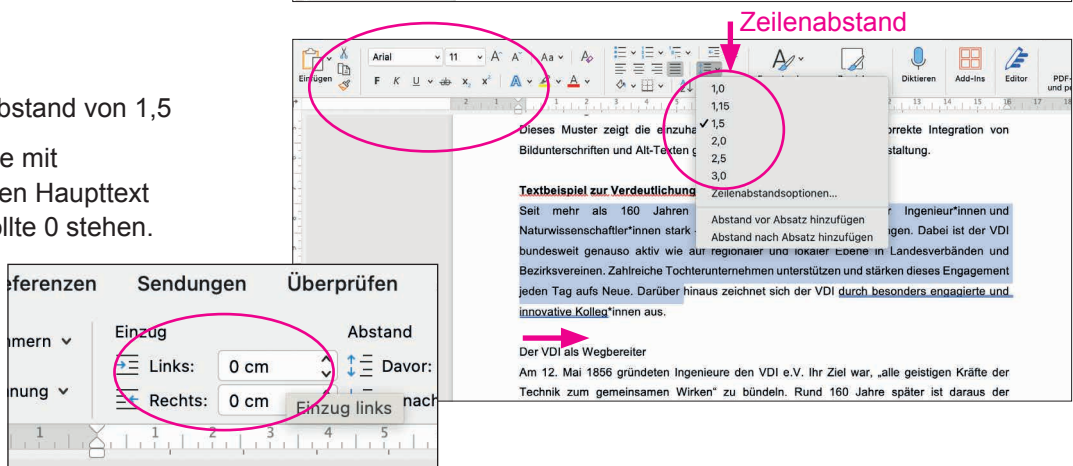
bstand von 1,5

e mit
en Haupttext
llte 0 stehen.

Zeilenabstand

Einfügen
Arial
11
F K U
Aa
Diktieren
Add-Ins
Editor
PDF-
und p

1,0
1,15
✓ 1,5
2,0
2,5
3,0
Zeilenabstandsoptionen...
Abstand vor Absatz hinzufügen
Abstand nach Absatz hinzufügen

Dieses Muster zeigt die einzuha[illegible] orrekte Integration von Bildunterschriften und Alt-Texten g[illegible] staltung.

Textbeispiel zur Verdeutlichung

Seit mehr als 160 Jahren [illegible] Ingenieur*innen und Naturwissenschaftler*innen stark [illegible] ngen. Dabei ist der VDI bundesweit genauso aktiv wie auf regionaler und lokaler Ebene in Landesverbänden und Bezirksvereinen. Zahlreiche Tochterunternehmen unterstützen und stärken dieses Engagement jeden Tag aufs Neue. Darüber hinaus zeichnet sich der VDI durch besonders engagierte und innovative Kolleg*innen aus.

Der VDI als Wegbereiter
Am 12. Mai 1856 gründeten Ingenieure den VDI e.V. Ihr Ziel war, „alle geistigen Kräfte der Technik zum gemeinsamen Wirken" zu bündeln. Rund 160 Jahre später ist daraus der

eferenzen Sendungen Überprüfen
mern
nung
Einzug
Links: 0 cm
Rechts: 0 cm
Abstand
Davor:
nach
Einzug links
1 1 2 3 4 5